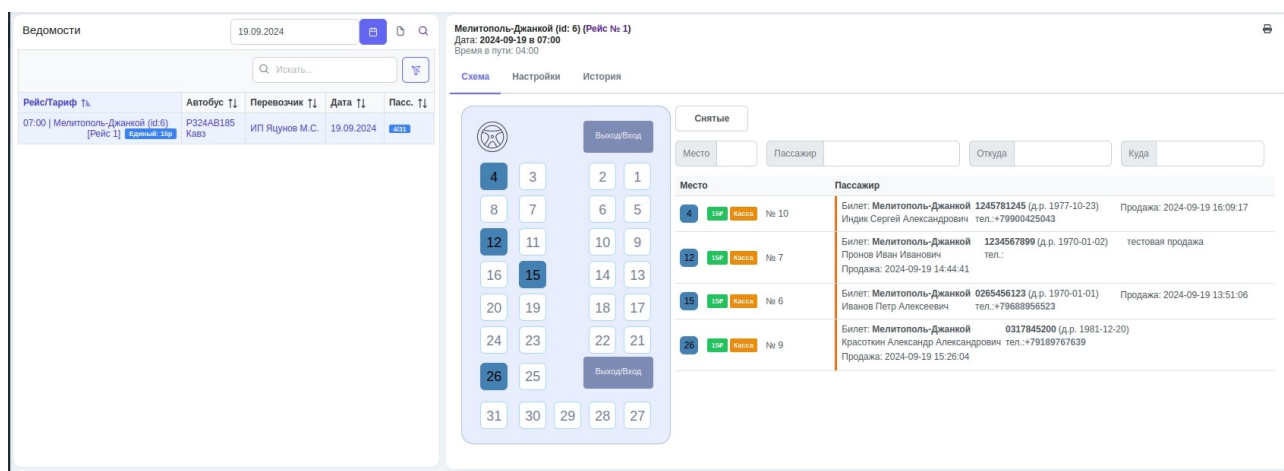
Ведомости

19.09.2024

Искать...

| Рейс/Тариф | Автобус | Перевозчик | Дата | Пасс. |
|---|---|---|---|---|
| 07:00 \| Мелитополь-Джанкой (id:6) [Рейс 1] Единый: 15р | Р324АВ185 Кавз | ИП Яцунов М.С. | 19.09.2024 | 4/31 |

Мелитополь-Джанкой (id: 6) (Рейс № 1)
Дата: 2024-09-19 в 07:00
Время в пути: 04:00

Схема Настройки История

Выход/Вход

4 3 2 1
8 7 6 5
12 11 10 9
16 15 14 13
20 19 18 17
24 23 22 21
Выход/Вход
26 25
31 30 29 28 27

Снятые

Место Пассажир Откуда Куда

| Место | Пассажир |
|---|---|
| 4 15Р Касса № 10 | Билет: Мелитополь-Джанкой 1245781245 (д.р. 1977-10-23) Индик Сергей Александрович тел.:+79900425043 Продажа: 2024-09-19 16:09:17 |
| 12 15Р Касса № 7 | Билет: Мелитополь-Джанкой 1234567899 (д.р. 1970-01-02) тестовая продажа Пронов Иван Иванович тел.: Продажа: 2024-09-19 14:44:41 |
| 15 15Р Касса № 6 | Билет: Мелитополь-Джанкой 0265456123 (д.р. 1970-01-01) Продажа: 2024-09-19 13:51:06 Иванов Петр Алексеевич тел.:+79688956523 |
| 26 15Р Касса № 9 | Билет: Мелитополь-Джанкой 0317845200 (д.р. 1981-12-20) Красоткин Александр Александрович тел.:+79189767639 Продажа: 2024-09-19 15:26:04 |